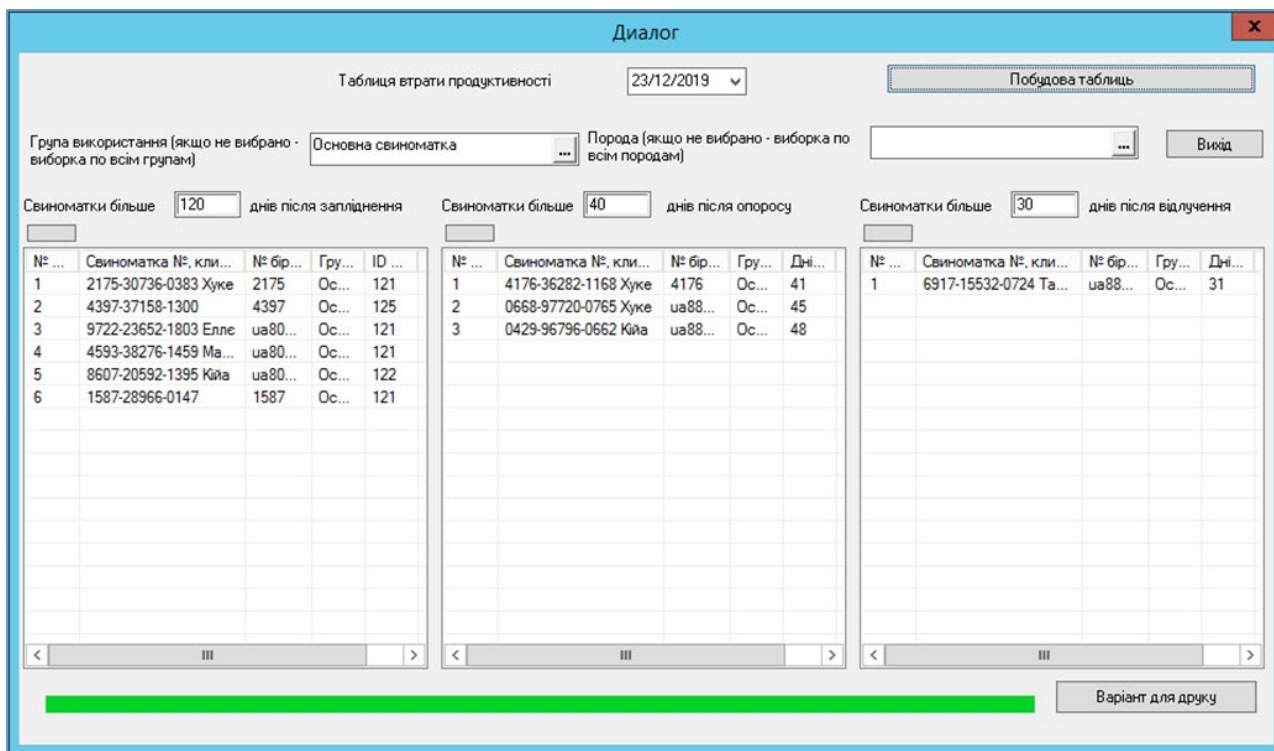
Диалог

x

Таблиця втрати продуктивності

23/12/2019

Побудова таблиць

Група використання (якщо не вибрано - виборка по всім групам)

Основна свиноматка

...

Порода (якщо не вибрано - виборка по всім породам)

...

Вихід

Свиноматки більше 120 днів після запліднення

| № ... | Свиноматка №, кли... | № бір... | Гру... | ID ... |
|---|---|---|---|---|
| 1 | 2175-30736-0383 Хуке | 2175 | Ос... | 121 |
| 2 | 4397-37158-1300 | 4397 | Ос... | 125 |
| 3 | 9722-23652-1803 Еллє | ua80... | Ос... | 121 |
| 4 | 4593-38276-1459 Ма... | ua80... | Ос... | 121 |
| 5 | 8607-20592-1395 Кійа | ua80... | Ос... | 122 |
| 6 | 1587-28966-0147 | 1587 | Ос... | 121 |

Свиноматки більше 40 днів після опоросу

| № ... | Свиноматка №, кли... | № бір... | Гру... | Дні... |
|---|---|---|---|---|
| 1 | 4176-36282-1168 Хуке | 4176 | Ос... | 41 |
| 2 | 0668-97720-0765 Хуке | ua88... | Ос... | 45 |
| 3 | 0429-96796-0662 Кійа | ua88... | Ос... | 48 |

Свиноматки більше 30 днів після відлучення

| № ... | Свиноматка №, кли... | № бір... | Гру... | Дні... |
|---|---|---|---|---|
| 1 | 6917-15532-0724 Та... | ua88... | Ос... | 31 |

Варіант для друку